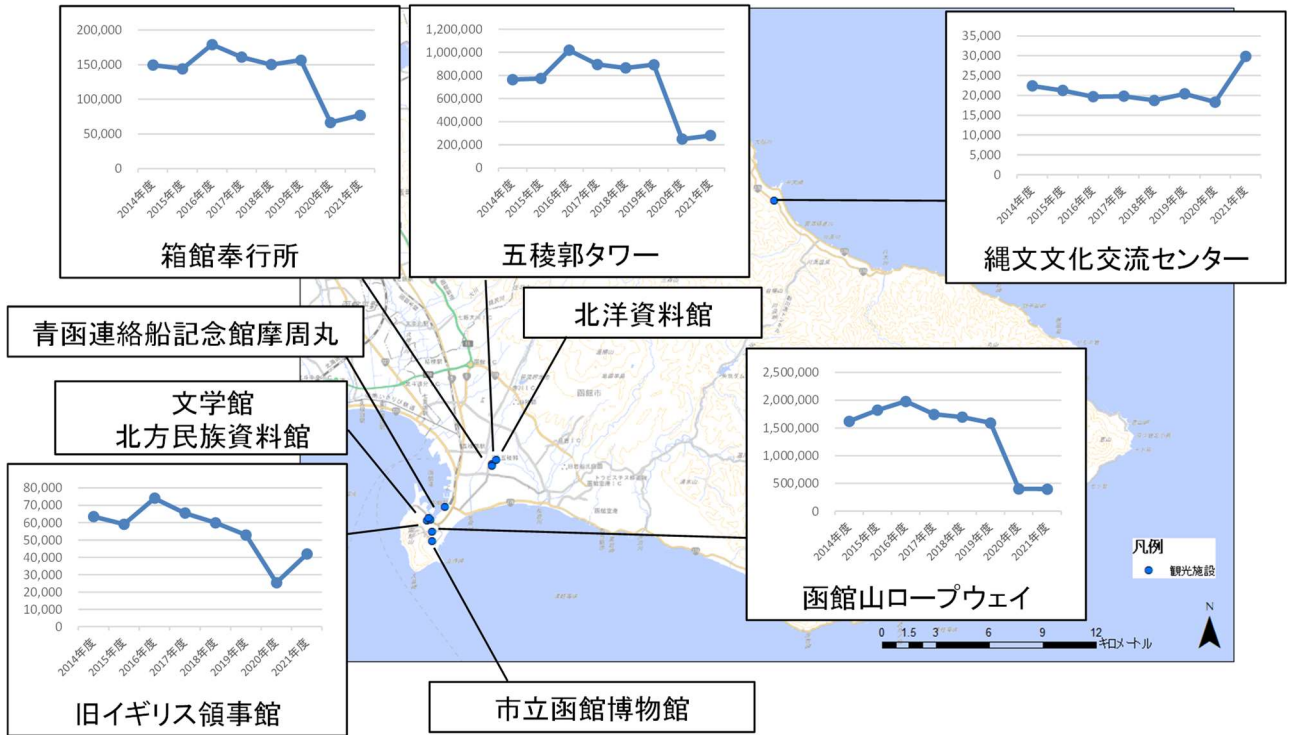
200,000
150,000
100,000
50,000
0
2014年度 2015年度 2016年度 2017年度 2018年度 2019年度 2020年度 2021年度
箱館奉行所

1,200,000
1,000,000
800,000
600,000
400,000
200,000
0
2014年度 2015年度 2016年度 2017年度 2018年度 2019年度 2020年度 2021年度
五稜郭タワー

35,000
30,000
25,000
20,000
15,000
10,000
5,000
0
2014年度 2015年度 2016年度 2017年度 2018年度 2019年度 2020年度 2021年度
縄文文化交流センター

青函連絡船記念館摩周丸

北洋資料館

文学館
北方民族資料館

2,500,000
2,000,000
1,500,000
1,000,000
500,000
0
2014年度 2015年度 2016年度 2017年度 2018年度 2019年度 2020年度 2021年度
函館山ロープウェイ

80,000
70,000
60,000
50,000
40,000
30,000
20,000
10,000
0
2014年度 2015年度 2016年度 2017年度 2018年度 2019年度 2020年度 2021年度
旧イギリス領事館

凡例
観光施設

N
0 1.5 3 6 9 12
キロメートル

市立函館博物館